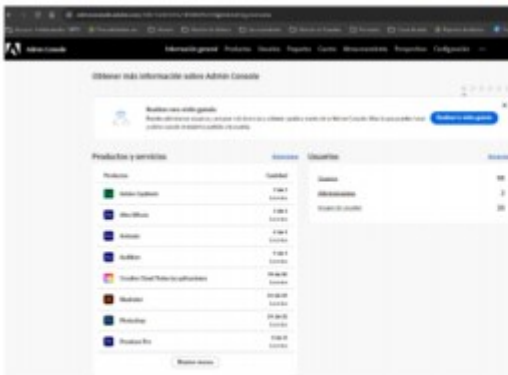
Admin Console

Información general Productos Usuarios Reportes Cuenta Almacenamiento Prospectos Configuración

Obtener más información sobre Admin Console

Realizar una visita guiada

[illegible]

Realizar la visita guiada

Productos y servicios

Administrar

Productos

Cantidad

Adobe Express

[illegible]

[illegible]

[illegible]

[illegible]

Creative Cloud Todas las aplicaciones

Illustrator

Photoshop

Premiere Pro

Mostrar menos

Usuarios

Usuarios

Administradores

Grupos de usuarios